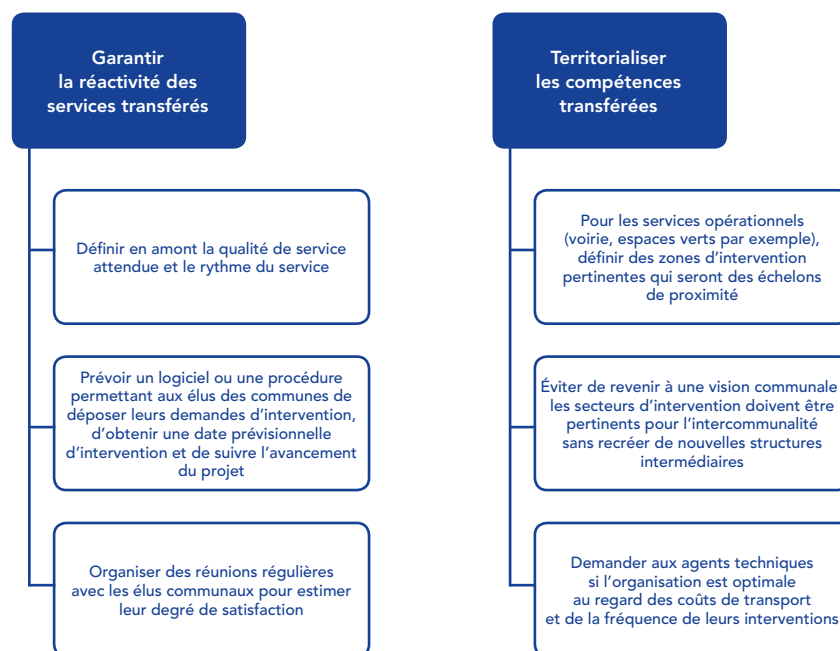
Garantir la réactivité des services transférés

Définir en amont la qualité de service attendue et le rythme du service

Prévoir un logiciel ou une procédure permettant aux élus des communes de déposer leurs demandes d'intervention, d'obtenir une date prévisionnelle d'intervention et de suivre l'avancement du projet

Organiser des réunions régulières avec les élus communaux pour estimer leur degré de satisfaction

Territorialiser les compétences transférées

Pour les services opérationnels (voirie, espaces verts par exemple), définir des zones d'intervention pertinentes qui seront des échelons de proximité

Éviter de revenir à une vision communale : les secteurs d'intervention doivent être pertinents pour l'intercommunalité sans recréer de nouvelles structures intermédiaires

Demander aux agents techniques si l'organisation est optimale au regard des coûts de transport et de la fréquence de leurs interventions